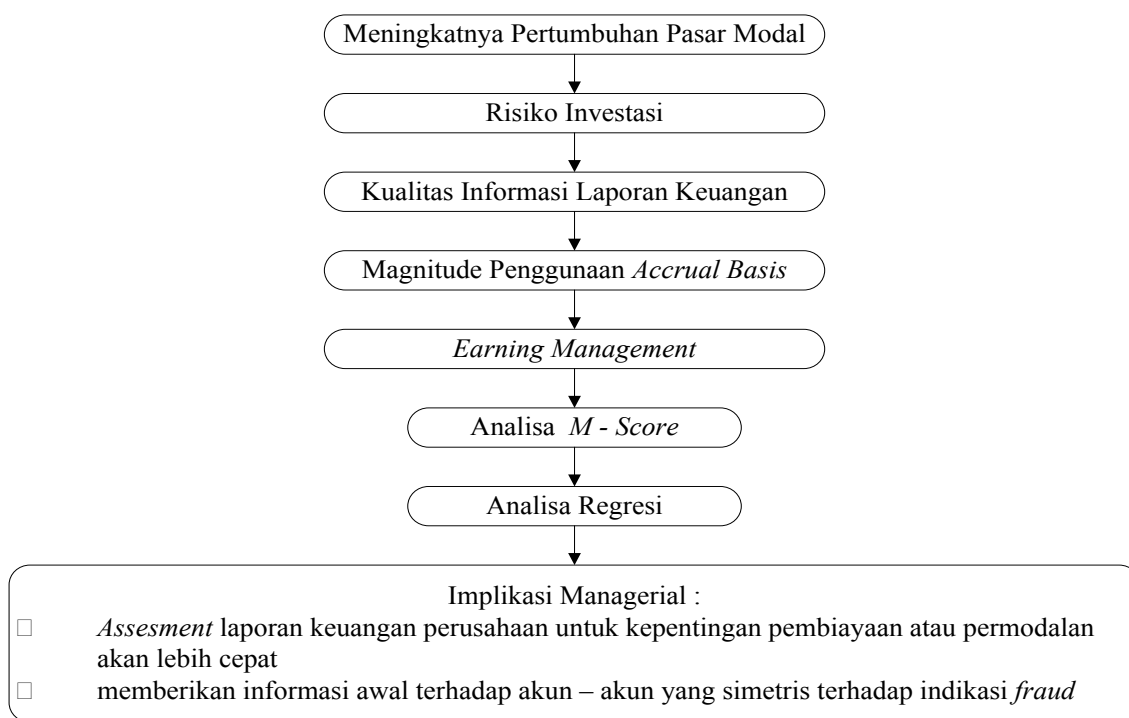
Meningkatnya Pertumbuhan Pasar Modal

Risiko Investasi

Kualitas Informasi Laporan Keuangan

Magnitude Penggunaan *Accrual Basis*

*Earning Management*

Analisa *M - Score*

Analisa Regresi

Implikasi Managerial :

□ *Assesment* laporan keuangan perusahaan untuk kepentingan pembiayaan atau permodalan akan lebih cepat

□ memberikan informasi awal terhadap akun – akun yang simetris terhadap indikasi *fraud*